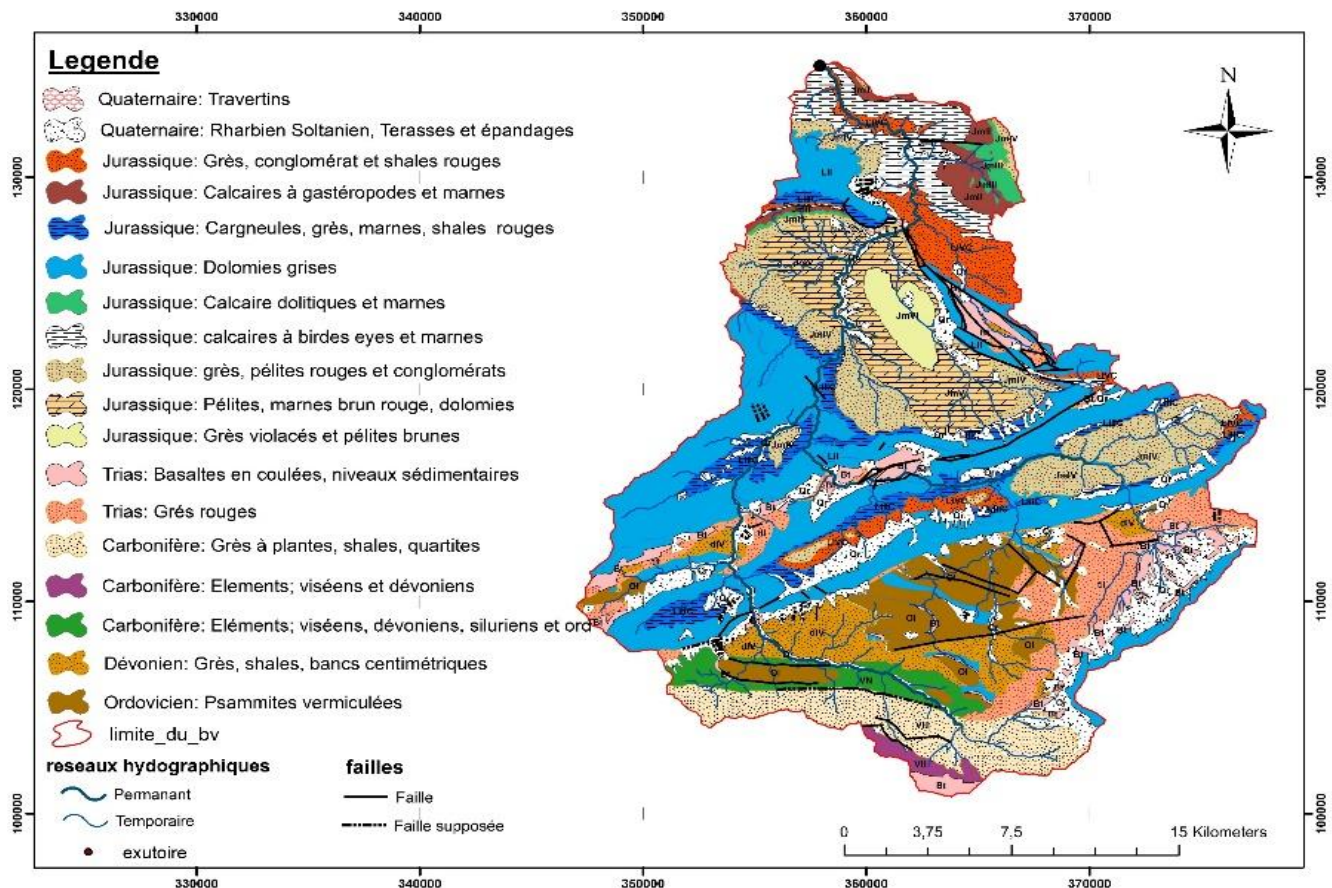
330000 340000 350000 360000 370000

Legende

Quaternaire: Travertins
Quaternaire: Rharbien Soltanien, Terasses et épandages
Jurassique: Grès, conglomérat et shales rouges
Jurassique: Calcaires à gastéropodes et marnes
Jurassique: Cargneules, grès, marnes, shales rouges
Jurassique: Dolomies grises
Jurassique: Calcaire dolitiques et marnes
Jurassique: calcaires à birdes eyes et marnes
Jurassique: grès, pélites rouges et conglomérats
Jurassique: Pélites, marnes brun rouge, dolomies
Jurassique: Grès violacés et pélites brunes
Trias: Basaltes en coulées, niveaux sédimentaires
Trias: Grés rouges
Carbonifère: Grès à plantes, shales, quartites
Carbonifère: Elements; viséens et dévoniens
Carbonifère: Eléments; viséens, dévoniens, siluriens et ord
Dévonien: Grès, shales, bancs centimétriques
Ordovicien: Psammites vermiculées
limite_du_bv

reseaux hydographiques
Permanant
Temporaire
exutoire

failles
Faille
Faille supposée

N

0 3,75 7,5 15 Kilometers

130000 120000 110000 100000

330000 340000 350000 360000 370000